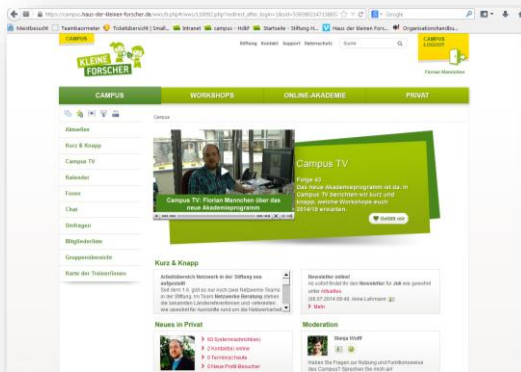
https://campus.haus-der-kleinen-forscher.de/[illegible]

Meistbesucht Teambarometer Ticketübersicht | Small... Intranet campus - HdkF Startseite - Stiftung H... Haus der kleinen Fors... Organisationshandbu...

CAMPUS

KLEINE FORSCHER

Stiftung Kontakt Intern Support Datenschutz Suche

CAMPUS LOGOUT

Florian Mannichen

CAMPUS WORKSHOPS ONLINE-AKADEMIE PRIVAT

Campus

Aktuelles

Kurz & Knapp

Campus TV

Kalender

Foren

Chat

Umfragen

Mitgliederliste

Gruppenübersicht

Karte der TrainerInnen

Campus TV: Florian Mannichen über das neue Akademieprogramm

Campus TV

Folge 43
Das neue Akademieprogramm ist da. In Campus TV berichten wir kurz und knapp, welche Workshops euch 2014/15 erwarten.

Gefällt mir

Kurz & Knapp

Arbeitsbereich Netzwerk in der Stiftung neu aufgestellt
Seit dem 1.9. gibt es nur noch bzw. Netzwerke-Teams in der Stiftung. Im Team Netzwerke Beratung stehen die bekannten Länderreferentinnen und -referenten wie gewohnt für Anliegen rund um die Netzwerkarbeit

Newsletter online!
Ist sofort findet ihr den Newsletter für Juli wie gewohnt unter Aktuelles.
(08.07.2014 09:45, Anne Lehmann)
Mehr

Neues in Privat

40 Systemnachrichten
2 Kontakte online
0 Termine heute
0 Neue Profil-Besucher

Moderation

Manja Wolff

Haben Sie Fragen zur Nutzung und Funktionsweise des Campus? Sprechen Sie mich an!